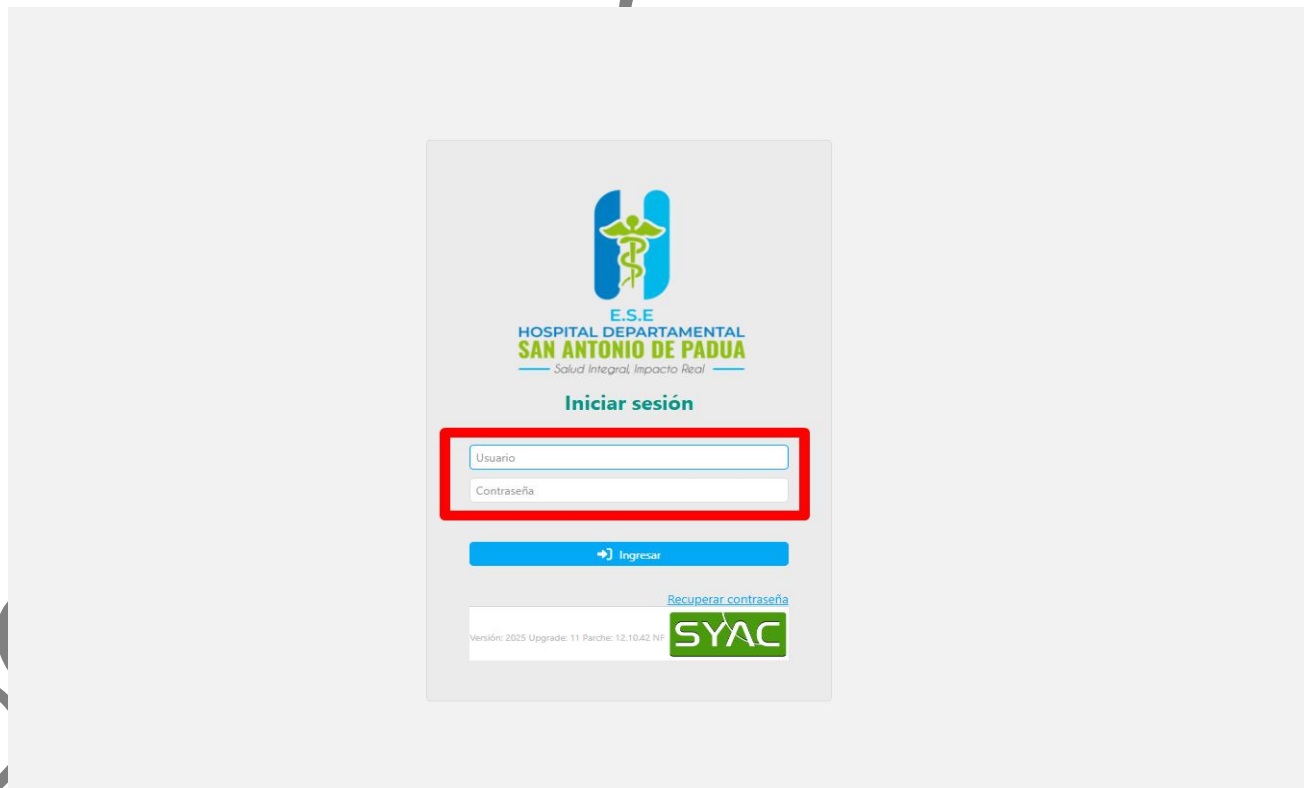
E.S.E
HOSPITAL DEPARTAMENTAL
SAN ANTONIO DE PADUA
Salud Integral, Impacto Real

Iniciar sesión

Usuario

Contraseña

Ingresar

Recuperar contraseña

Versión: 2025 Upgrade: 11 Parche: 12.10.42 NF

SYAC